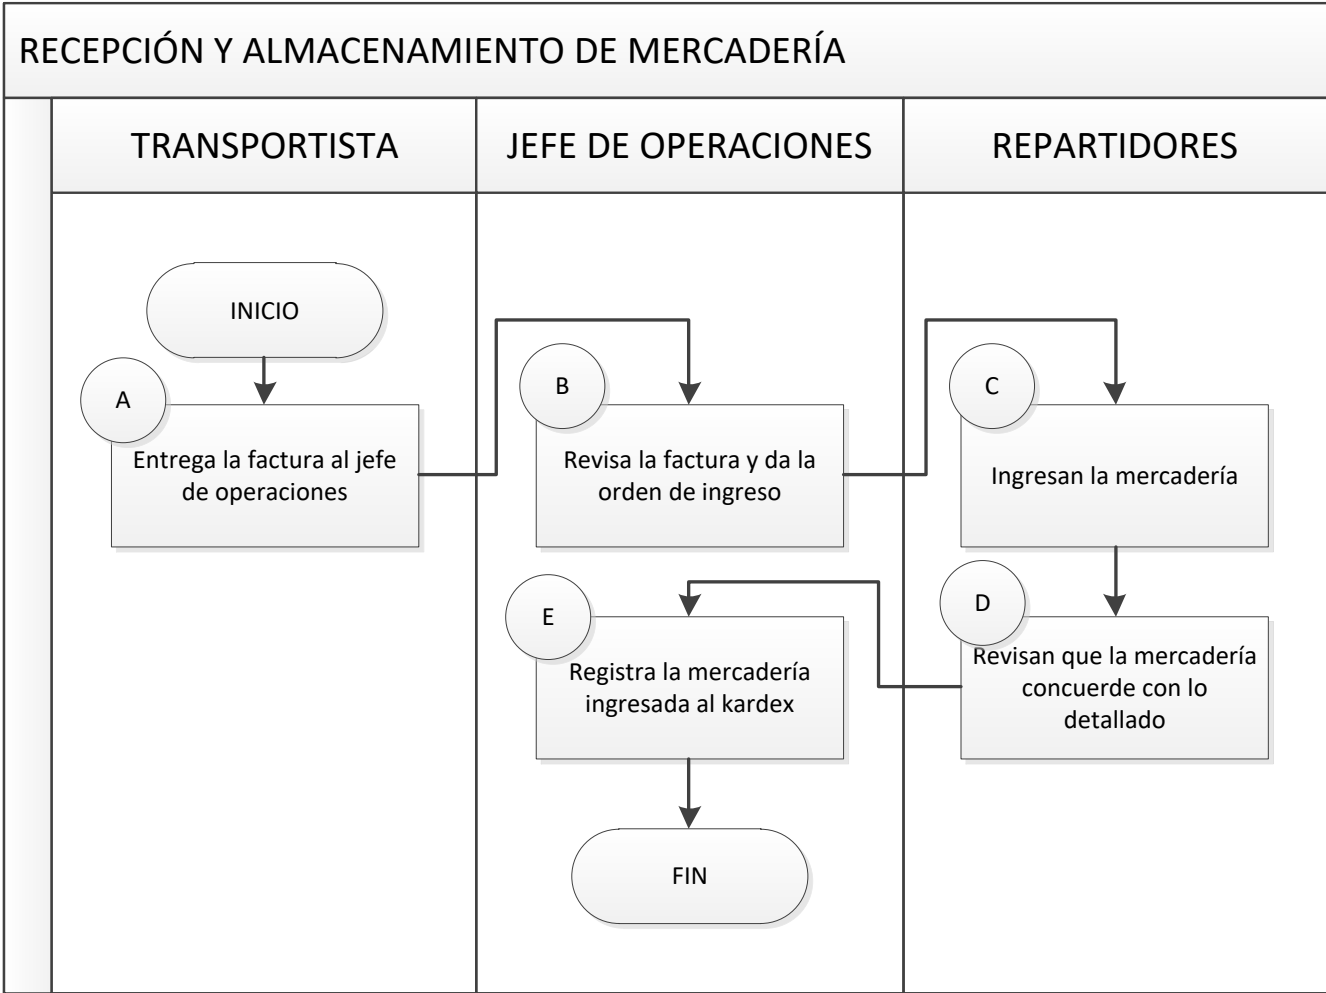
RECEPCIÓN Y ALMACENAMIENTO DE MERCADERÍA

TRANSPORTISTA

INICIO

A

Entrega la factura al jefe de operaciones

JEFE DE OPERACIONES

B

Revisa la factura y da la orden de ingreso

E

Registra la mercadería ingresada al kardex

FIN

REPARTIDORES

C

Ingresan la mercadería

D

Revisan que la mercadería concuerde con lo detallado